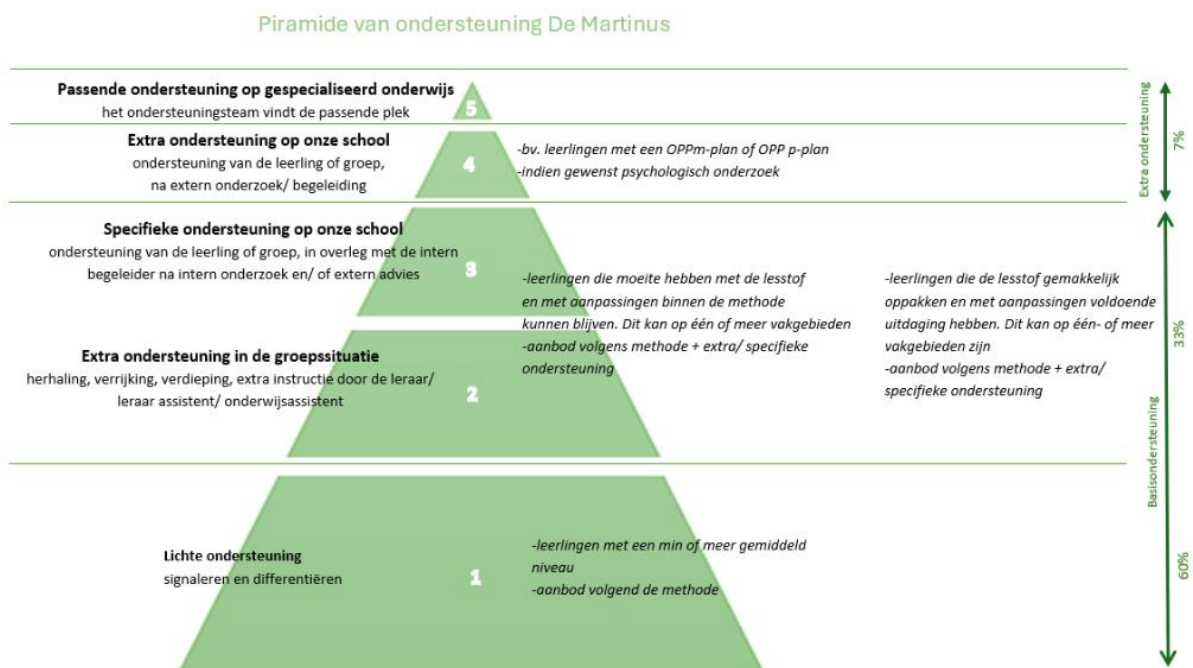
Piramide van ondersteuning De Martinus

**Passende ondersteuning op gespecialiseerd onderwijs**
het ondersteuningsteam vindt de passende plek

5

**Extra ondersteuning op onze school**
ondersteuning van de leerling of groep, na extern onderzoek/ begeleiding

4

-bv. leerlingen met een OPPm-plan of OPP p-plan
-indien gewenst psychologisch onderzoek

**Specifieke ondersteuning op onze school**
ondersteuning van de leerling of groep, in overleg met de intern begeleider na intern onderzoek en/ of extern advies

3

-leerlingen die moeite hebben met de lesstof en met aanpassingen binnen de methode kunnen blijven. Dit kan op één of meer vakgebieden
-aanbod volgens methode + extra/ specifieke ondersteuning

-leerlingen die de lesstof gemakkelijk oppakken en met aanpassingen voldoende uitdaging hebben. Dit kan op één- of meer vakgebieden zijn
-aanbod volgens methode + extra/ specifieke ondersteuning

**Extra ondersteuning in de groepssituatie**
herhaling, verrijking, verdieping, extra instructie door de leraar/ leraar assistent/ onderwijsassistent

2

**Lichte ondersteuning**
signaleren en differentiëren

1

-leerlingen met een min of meer gemiddeld niveau
-aanbod volgend de methode

Extra ondersteuning
7%

33%
Basisondersteuning
60%